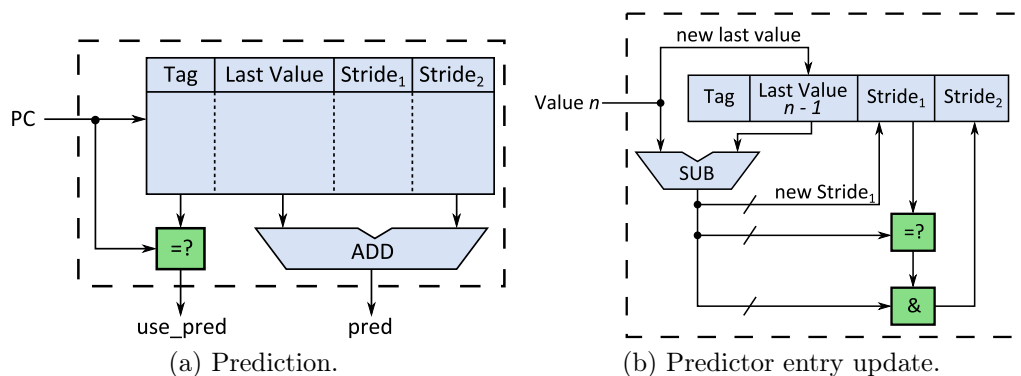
| Tag | Last Value | Stride$_1$ | Stride$_2$ |
|---|---|---|---|

PC

=?

ADD

use_pred

pred

(a) Prediction.

new last value

Value $n$

| Tag | Last Value $n - 1$ | Stride$_1$ | Stride$_2$ |
|---|---|---|---|

SUB

new Stride$_1$

=?

&

(b) Predictor entry update.